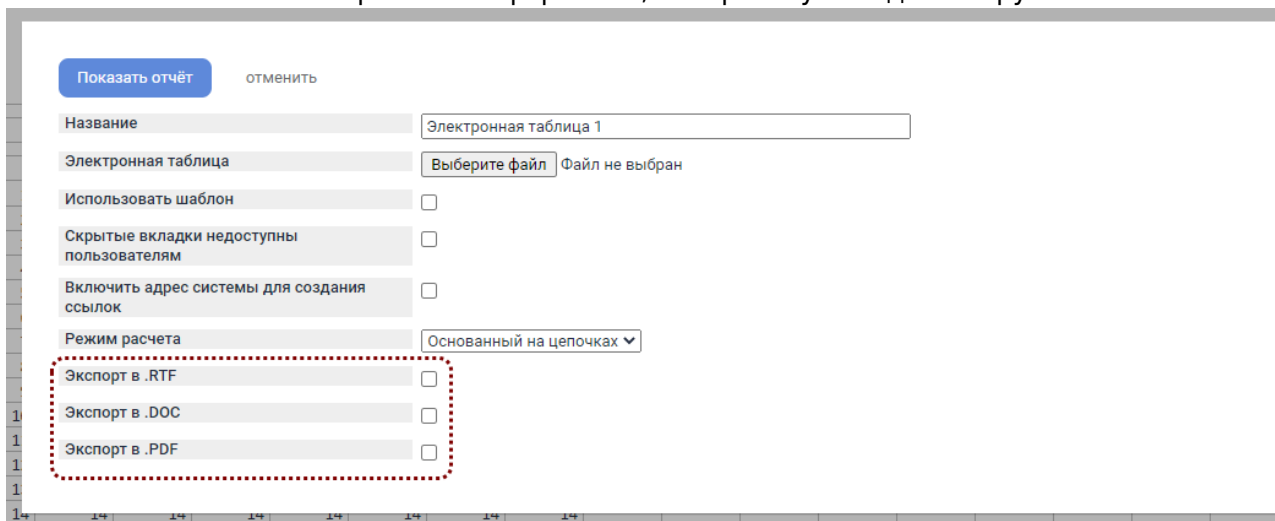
Показать отчёт отменить

Название | Электронная таблица 1

Электронная таблица | Выберите файл Файл не выбран

Использовать шаблон

Скрытые вкладки недоступны пользователям

Включить адрес системы для создания ссылок

Режим расчета | Основанный на цепочках

Экспорт в .RTF

Экспорт в .DOC

Экспорт в .PDF